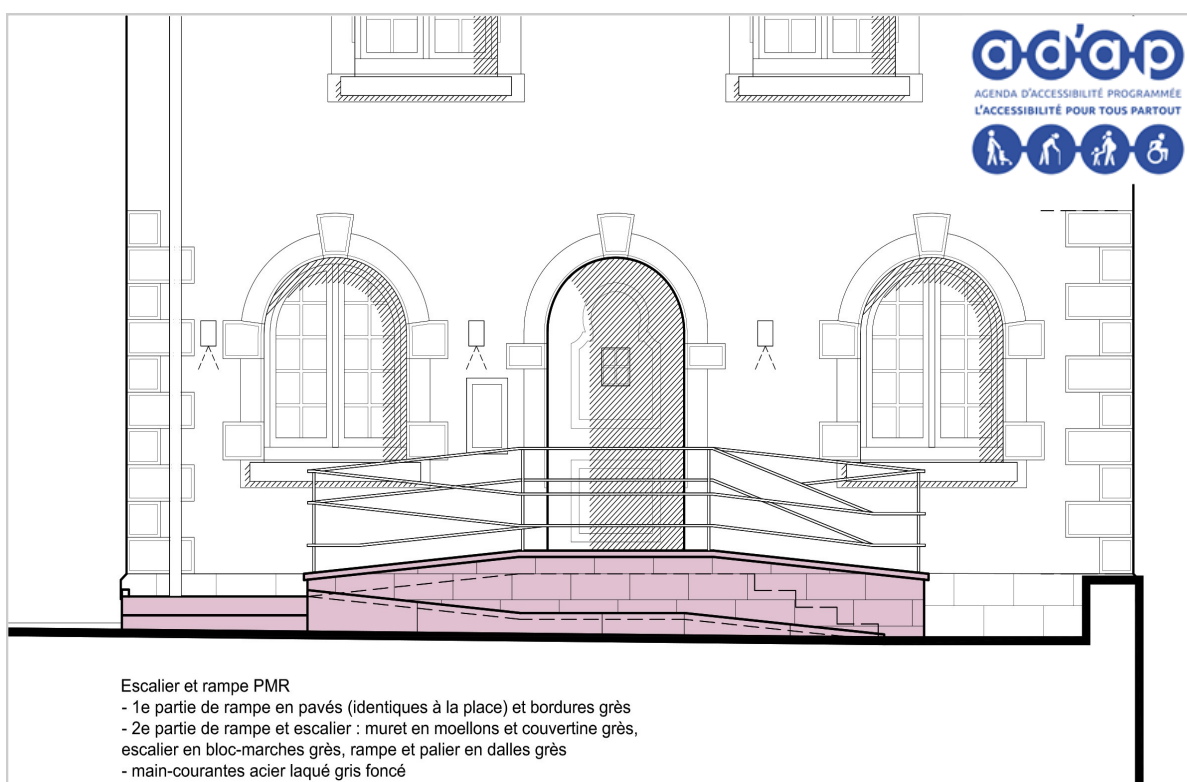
ad'ap
AGENDA D'ACCESSIBILITÉ PROGRAMMÉE
L'ACCESSIBILITÉ POUR TOUS PARTOUT

Escalier et rampe PMR
- 1e partie de rampe en pavés (identiques à la place) et bordures grès
- 2e partie de rampe et escalier : muret en moellons et couvertine grès, escalier en bloc-marches grès, rampe et palier en dalles grès
- main-courantes acier laqué gris foncé